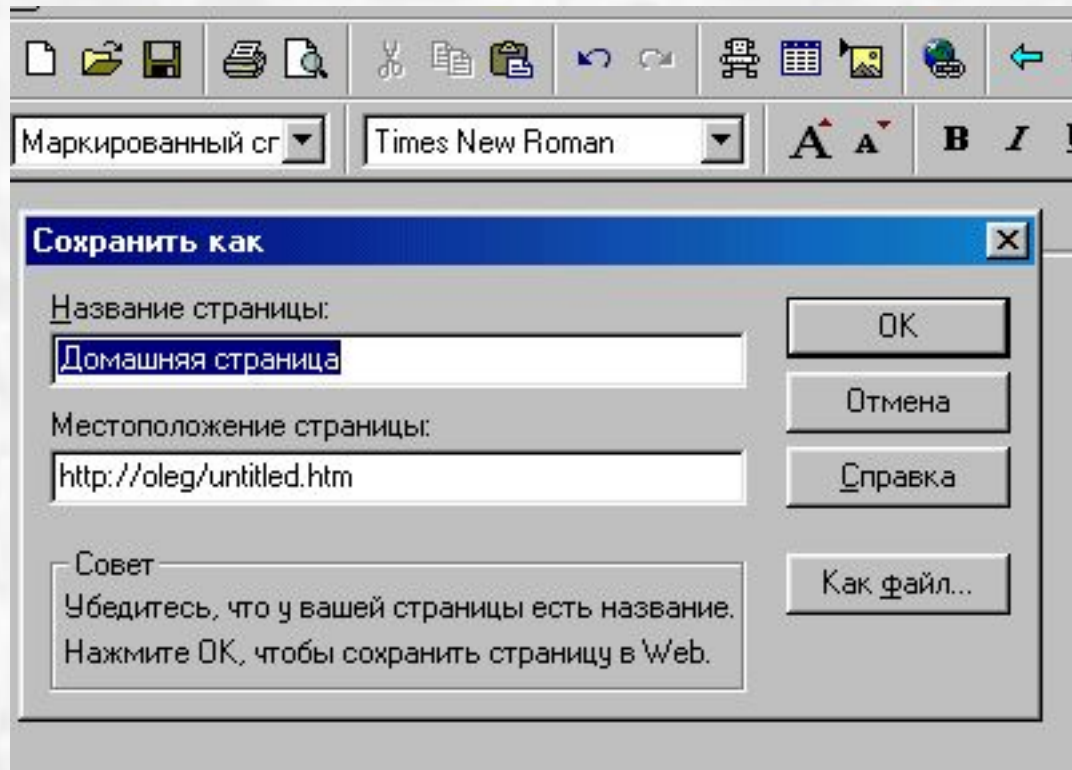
Маркированный сг
Times New Roman
B I

Сохранить как

Название страницы:
Домашняя страница
Местоположение страницы:
http://oleg/untitled.htm

OK
Отмена
Справка

Совет
Убедитесь, что у вашей страницы есть название.
Нажмите OK, чтобы сохранить страницу в Web.

Как файл...